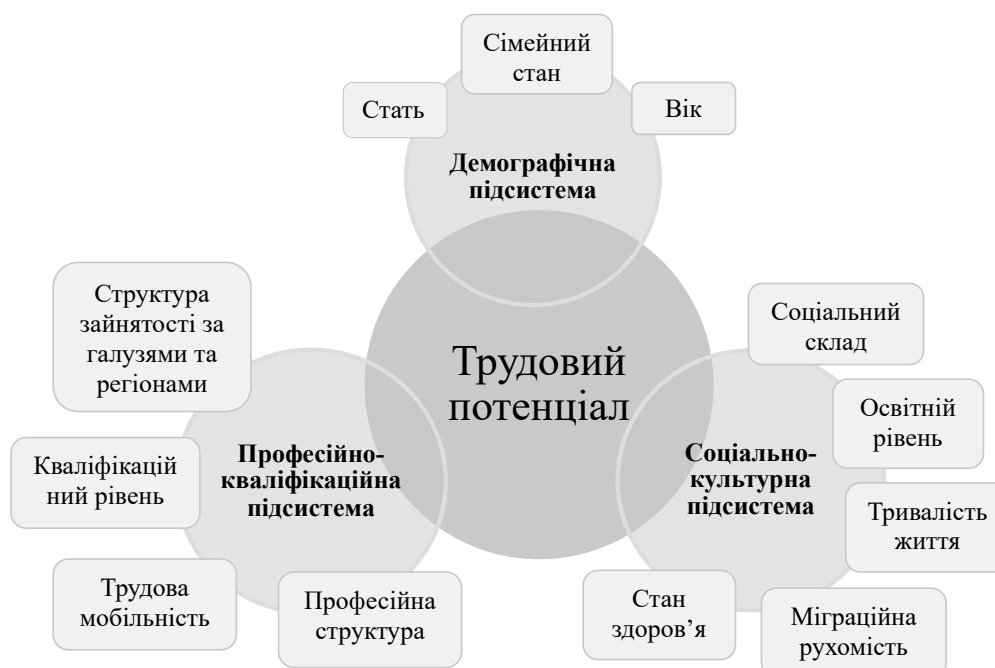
Сімейний стан

Стать

Вік

Демографічна підсистема

Структура зайнятості за галузями та регіонами

Соціальний склад

Трудовий потенціал

Освітній рівень

Кваліфікацій ний рівень

Професійно-кваліфікаційна підсистема

Соціально-культурна підсистема

Тривалість життя

Трудова мобільність

Професійна структура

Стан здоров'я

Міграційна рухомість